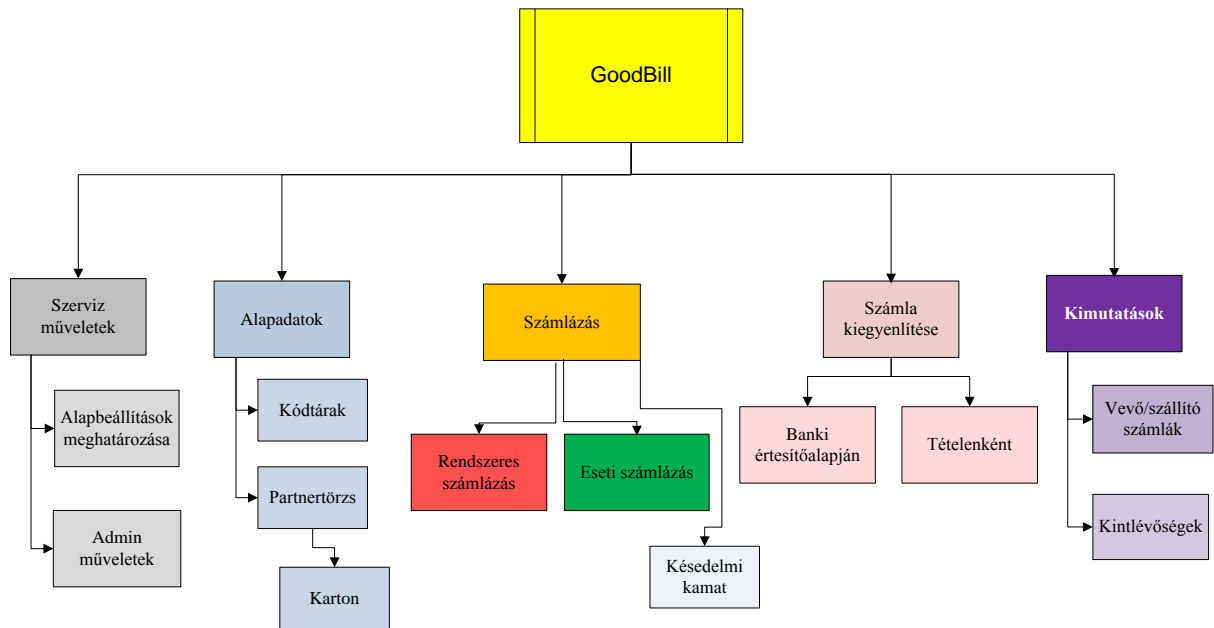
GoodBill

Szerviz műveletek

Alapbeállítások meghatározása

Admin műveletek

Alapadatok

Kódtárak

Partnertörzs

Karton

Számlázás

Rendszeres számlázás

Eseti számlázás

Késedelmi kamat

Számla kiegyenlítése

Banki értesítőalapján

Tételenként

Kimutatások

Vevő/szállító számlák

Kintlévőségek